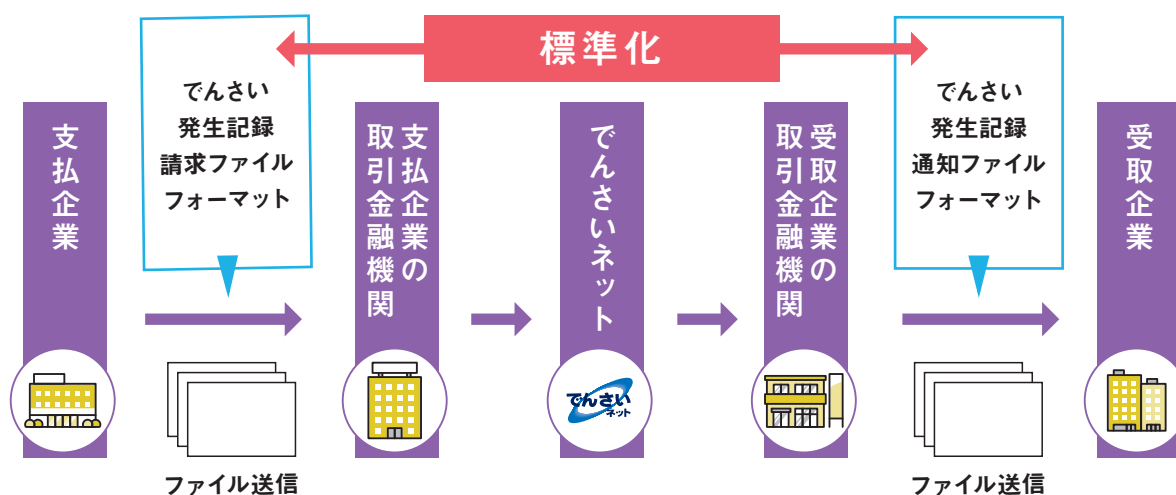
標準化

支払企業

でんさい
発生記録
請求ファイル
フォーマット

ファイル送信

支払企業の取引金融機関

でんさいネット

でんさい
ネット

受取企業の取引金融機関

でんさい
発生記録
通知ファイル
フォーマット

ファイル送信

受取企業